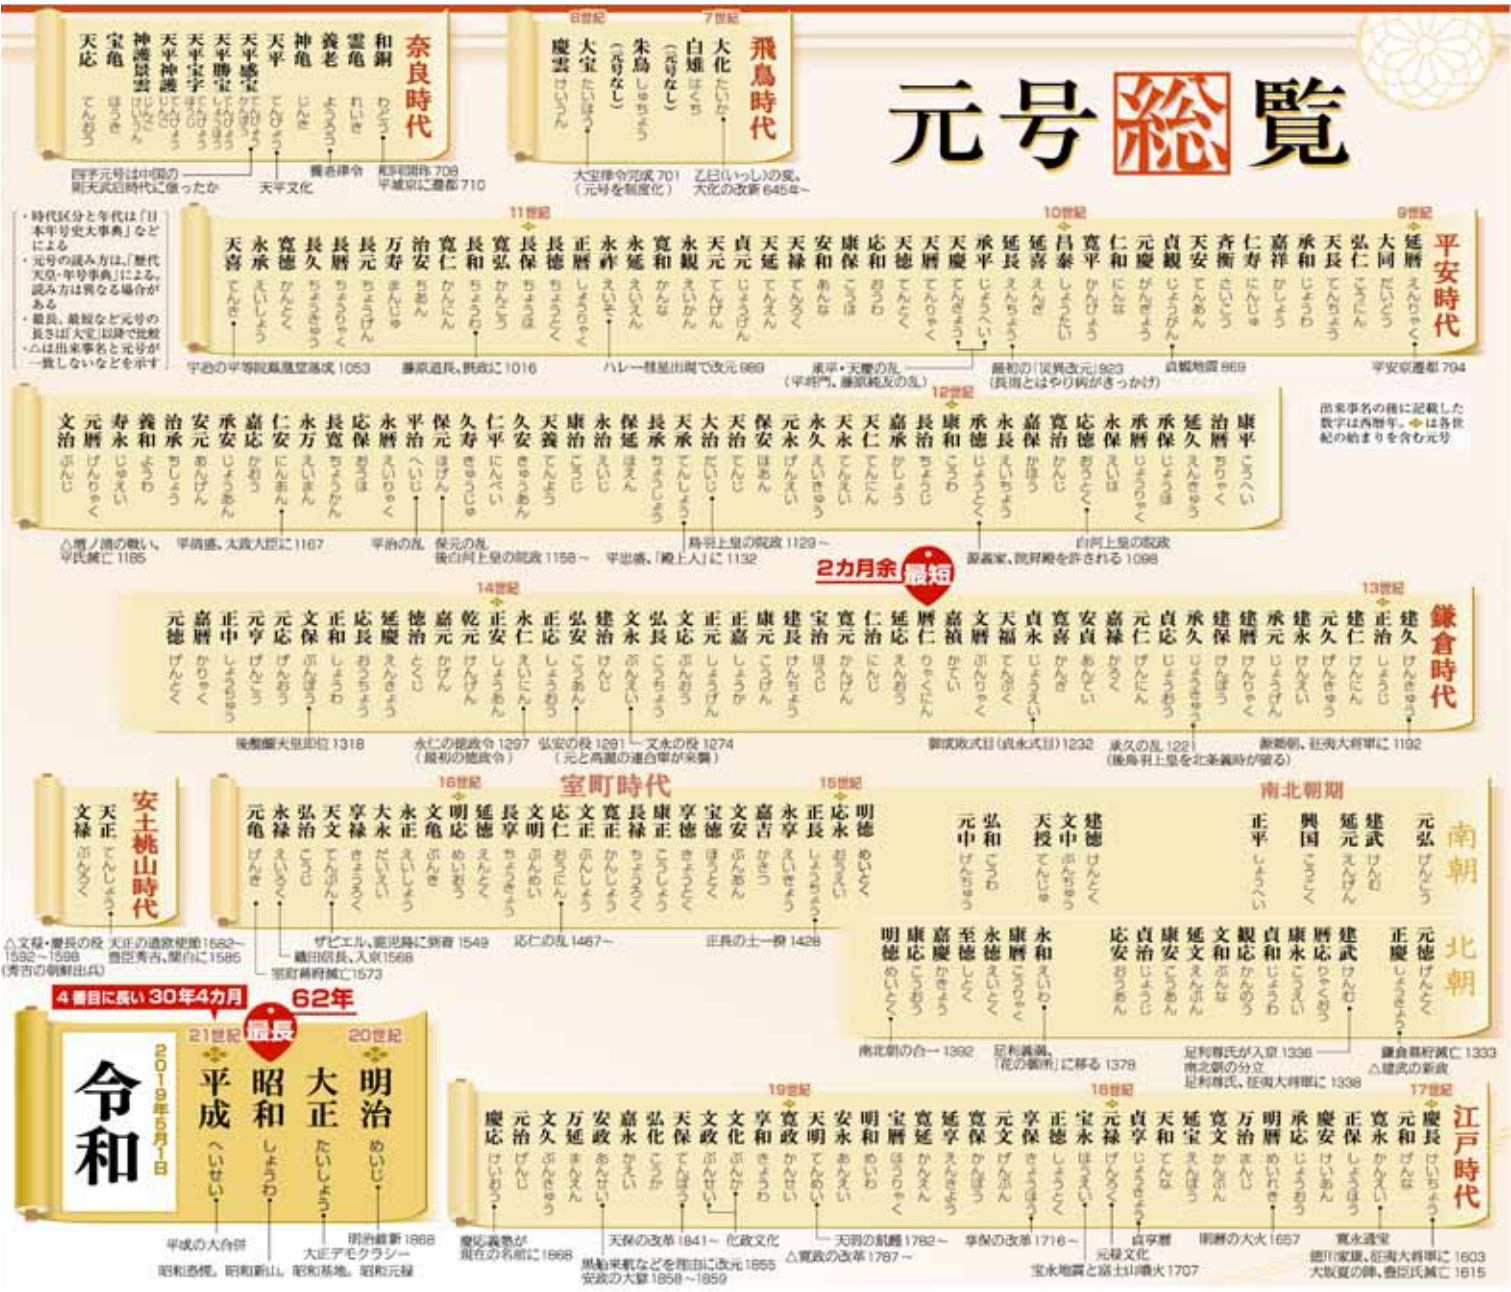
元号総覧

奈良時代
和銅 わどう
霊亀 れいき
養老 ようろう
神亀 じんき
天平 てんぴょう
天平感宝 てんぴょうかんぽう
天平勝宝 てんぴょうしょうほう
天平宝字 てんぴょうほうじ
天平神護 てんぴょうじんご
神護景雲 じんごけいうん
宝亀 ほうき
天応 てんおう

四字元号は中国の則天武后時代に倣ったか
天平文化
養老律令
和同開珎 708
平城京に遷都 710

飛鳥時代
7世紀
大化 たいか
白雉 はくち
(元号なし)
朱鳥 しゅちょう
(元号なし)
8世紀
大宝 たいほう
慶雲 けいうん

大宝律令完成 701 (元号を制度化)
乙巳(いっし)の変、大化の改新 645年～

平安時代
9世紀
延暦 えんりゃく
大同 だいどう
弘仁 こうにん
天長 てんちょう
承和 じょうわ
嘉祥 かしょう
仁寿 にんじゅ
斉衡 さいこう
天安 てんあん
貞観 じょうがん
元慶 がんぎょう
仁和 にんな
寛平 かんぴょう
10世紀
昌泰 しょうたい
延喜 えんぎ
延長 えんちょう
承平 じょうへい
天慶 てんぎょう
天暦 てんりゃく
天徳 てんとく
応和 おうわ
康保 こうほう
安和 あんな
天禄 てんろく
天延 てんえん
貞元 じょうげん
天元 てんげん
永観 えいかん
寛和 かんな
永延 えいえん
永祚 えいそ
正暦 しょうりゃく
長徳 ちょうとく
長保 ちょうほう
11世紀
寛弘 かんこう
長和 ちょうわ
寛仁 かんにん
治安 じあん
万寿 まんじゅ
長元 ちょうげん
長暦 ちょうりゃく
長久 ちょうきゅう
寛徳 かんとく
永承 えいしょう
天喜 てんき

・時代区分と年代は「日本年号史大事典」などによる
・元号の読み方は「歴代天皇・年号事典」による。読み方は異なる場合がある
・最長、最短など元号の長さは「大宝」以降で比較
・△は出来事名と元号が一致しないなどを示す

宇治の平等院鳳凰堂落成 1053
藤原道長、摂政に 1016
ハレー彗星出現で改元 989
承平・天慶の乱 (平将門、藤原純友の乱)
最初の「災異改元」923 (長雨とやはり病がきっかけ)
貞観地震 869
平安京遷都 794

12世紀
康平 こうへい
治暦 じりゃく
延久 えんきゅう
承保 じょうほう
承暦 じょうりゃく
永保 えいほ
応徳 おうとく
寛治 かんじ
嘉保 かほう
永長 えいちょう
承徳 じょうとく
康和 こうわ
長治 ちょうじ
嘉承 かしょう
天仁 てんにん
天永 てんえい
永久 えいきゅう
元永 げんえい
保安 ほうあん
天治 てんじ
大治 だいじ
天承 てんしょう
長承 ちょうしょう
保延 ほうえん
永治 えいじ
康治 こうじ
天養 てんよう
久安 きゅうあん
仁平 にんぺい
久寿 きゅうじゅ
保元 ほうげん
平治 へいじ
永暦 えいりゃく
応保 おうほ
長寛 ちょうかん
永万 えいまん
仁安 にんあん
嘉応 かおう
承安 じょうあん
安元 あんげん
治承 じしょう
養和 ようわ
寿永 じゅえい
元暦 げんりゃく
文治 ぶんじ

出来事名の後に記載した数字は西暦年。◆は各世紀の始まりを含む元号

△壇ノ浦の戦い、平氏滅亡 1185
平清盛、太政大臣に 1167
平治の乱
保元の乱
後白河上皇の院政 1158～
平忠盛、「殿上人」に 1132
鳥羽上皇の院政 1129～
2カ月余 最短
源義家、院昇殿を許される 1098
白河上皇の院政

鎌倉時代
13世紀
建久 けんきゅう
正治 しょうじ
建仁 けんにん
元久 げんきゅう
建永 けんえい
承元 じょうげん
建暦 けんりゃく
建保 けんぽう
承久 じょうきゅう
貞応 じょうおう
元仁 げんにん
嘉禄 かろく
安貞 あんてい
寛喜 かんぎ
貞永 じょうえい
天福 てんぷく
文暦 ぶんりゃく
嘉禎 かてい
暦仁 りゃくにん
延応 えんおう
仁治 にんじ
寛元 かんげん
宝治 ほうじ
建長 けんちょう
康元 こうげん
正嘉 しょうか
正元 しょうげん
文応 ぶんおう
弘長 こうちょう
文永 ぶんえい
建治 けんじ
弘安 こうあん
正応 しょうおう
永仁 えいにん
正安 しょうあん
14世紀
乾元 けんげん
嘉元 かげん
徳治 とくじ
延慶 えんきょう
応長 おうちょう
正和 しょうわ
文保 ぶんぽう
元応 げんおう
元亨 げんこう
正中 しょうちゅう
嘉暦 かりゃく
元徳 げんとく

後醍醐天皇即位 1318
永仁の徳政令 1297 (最初の徳政令)
弘安の役 1281
文永の役 1274 (元と高麗の連合軍が来襲)
御成敗式目(貞永式目) 1232
承久の乱 1221 (後鳥羽上皇を北条義時が破る)
源頼朝、征夷大将軍に 1192

安土桃山時代
天正 てんしょう
文禄 ぶんろく

△文禄・慶長の役 1592～1598 (秀吉の朝鮮出兵)
天正の遣欧使節 1582～
豊臣秀吉、関白に 1585

室町時代
15世紀
明徳 めいとく
応永 おうえい
正長 しょうちょう
永享 えいきょう
嘉吉 かきつ
文安 ぶんあん
宝徳 ほうとく
享徳 きょうとく
康正 こうしょう
長禄 ちょうろく
寛正 かんしょう
文正 ぶんしょう
応仁 おうにん
文明 ぶんめい
長享 ちょうきょう
延徳 えんとく
16世紀
明応 めいおう
文亀 ぶんき
永正 えいしょう
大永 だいえい
享禄 きょうろく
天文 てんぶん
弘治 こうじ
永禄 えいろく
元亀 げんき

ザビエル、鹿児島に到着 1549
織田信長、入京 1568
室町幕府滅亡 1573
応仁の乱 1467～
正長の土一揆 1428

南北朝期
南朝
元弘 げんこう
建武 けんむ
延元 えんげん
興国 こうこく
正平 しょうへい
建徳 けんとく
文中 ぶんちゅう
天授 てんじゅ
弘和 こうわ
元中 げんちゅう

北朝
元徳 げんとく
正慶 しょうきょう
建武 けんむ
暦応 りゃくおう
康永 こうえい
貞和 じょうわ
観応 かんのう
文和 ぶんな
延文 えんぶん
康安 こうあん
貞治 じょうじ
応安 おうあん
永和 えいわ
康暦 こうりゃく
永徳 えいとく
至徳 しとく
嘉慶 かきょう
康応 こうおう
明徳 めいとく

南北朝の合一 1392
足利義満、「花の御所」に移る 1378
足利尊氏が入京 1336
南北朝の分立
足利尊氏、征夷大将軍に 1338
鎌倉幕府滅亡 1333
△建武の新政

4番目に長い 30年4カ月
62年
最長
21世紀
20世紀
令和
2019年5月1日
平成 へいせい
昭和 しょうわ
大正 たいしょう
明治 めいじ

平成の大合併
大正デモクラシー
明治維新 1868
昭和恐慌、昭和新山、昭和基地、昭和元禄

江戸時代
17世紀
慶長 けいちょう
元和 げんな
寛永 かんえい
正保 しょうほう
慶安 けいあん
承応 じょうおう
明暦 めいれき
万治 まんじ
寛文 かんぶん
延宝 えんぽう
天和 てんな
貞享 じょうきょう
元禄 げんろく
18世紀
宝永 ほうえい
正徳 しょうとく
享保 きょうほう
元文 げんぶん
寛保 かんぽう
延享 えんきょう
寛延 かんえん
宝暦 ほうりゃく
明和 めいわ
安永 あんえい
天明 てんめい
寛政 かんせい
19世紀
享和 きょうわ
文化 ぶんか
文政 ぶんせい
天保 てんぽう
弘化 こうか
嘉永 かえい
安政 あんせい
万延 まんえん
文久 ぶんきゅう
元治 げんじ
慶応 けいおう

慶応義塾が現在の名前に 1868
黒船来航などを理由に改元 1855
安政の大獄 1858～1859
天保の改革 1841～
化政文化
天明の飢饉 1782～
△寛政の改革 1787～
享保の改革 1716～
貞享暦
元禄文化
宝永地震と富士山噴火 1707
明暦の大火 1657
寛永通宝
徳川家康、征夷大将軍に 1603
大坂夏の陣、豊臣氏滅亡 1615